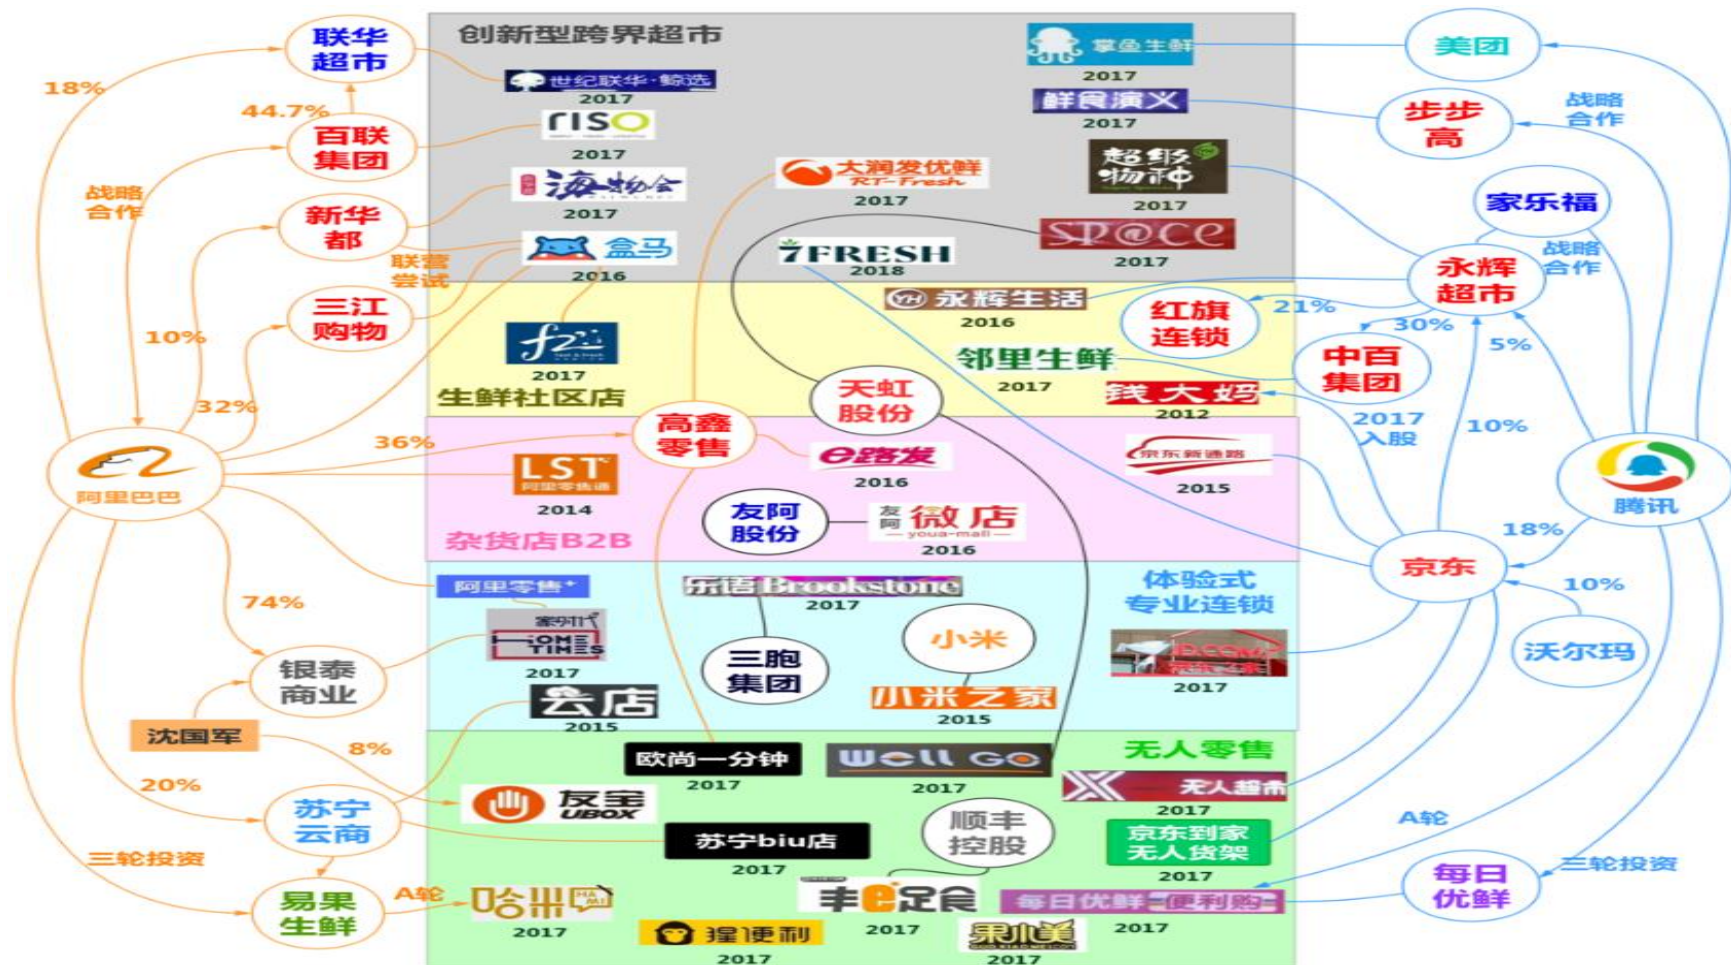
创新型跨界超市

联华超市
18%
44.7%
百联集团
战略合作
新华都
联营尝试
三江购物
10%
32%
36%
阿里巴巴
74%
银泰商业
沈国军
8%
20%
苏宁云商
三轮投资
易果生鲜
A轮

世纪联华·鲸选
2017
riso
2017
海物会
2017
盒马
2016
f2
2017
生鲜社区店
高鑫零售
LST 阿里零售通
2014
杂货店B2B
阿里零售+
HOME TIMES
2017
云店
2015
欧尚一分钟
2017
友宝 UBOX
苏宁biu店
2017
哈米
2017
猩便利
2017

大润发优鲜 RT-Fresh
2017
7FRESH
2018
天虹股份
e路发
2016
友阿股份
友阿 微店 youa-mall
2016
乐语 Brookstone
2017
三胞集团
小米
小米之家
2015
Well GO
2017
顺丰控股
丰e足食
2017
果小美
2017

掌鱼生鲜
2017
鲜食演义
2017
超级物种
2017
SP@CE
2017
永辉生活
2016
邻里生鲜
2017
钱大妈
2012
京东新通路
2015
体验式专业连锁
2017
无人零售
无人超市
2017
京东到家无人货架
2017
每日优鲜便利购
2017

美团
步步高
战略合作
家乐福
战略合作
永辉超市
红旗连锁
21%
30%
中百集团
5%
2017入股
10%
腾讯
18%
京东
10%
沃尔玛
A轮
三轮投资
每日优鲜